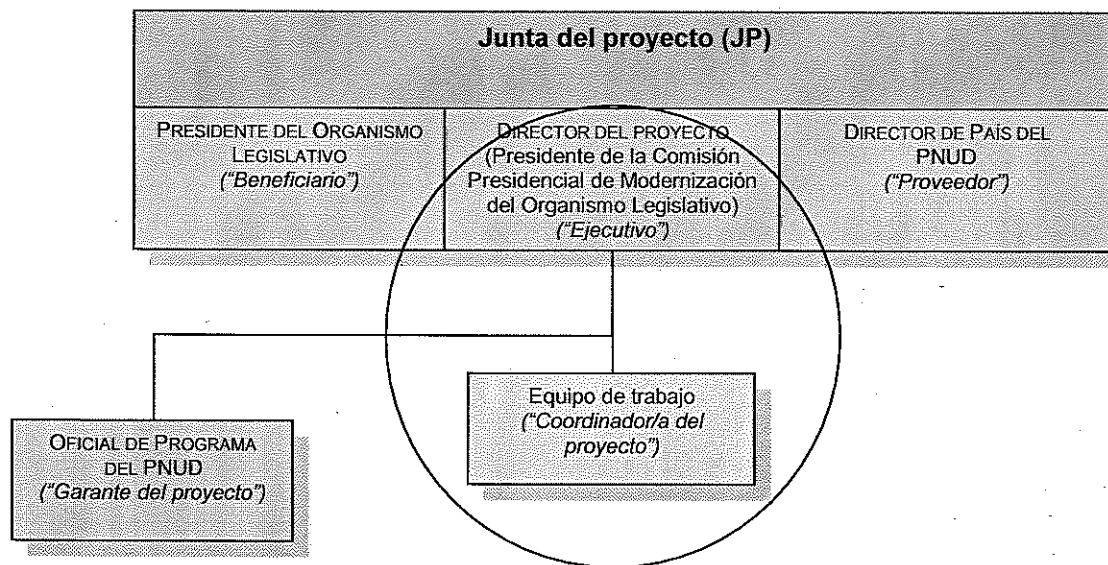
Junta del proyecto (JP)

PRESIDENTE DEL ORGANISMO LEGISLATIVO
("Beneficiario")

DIRECTOR DEL PROYECTO
(Presidente de la Comisión Presidencial de Modernización del Organismo Legislativo)
("Ejecutivo")

DIRECTOR DE PAÍS DEL PNUD
("Proveedor")

Equipo de trabajo
("Coordinador/a del proyecto")

OFICIAL DE PROGRAMA DEL PNUD
("Garante del proyecto")